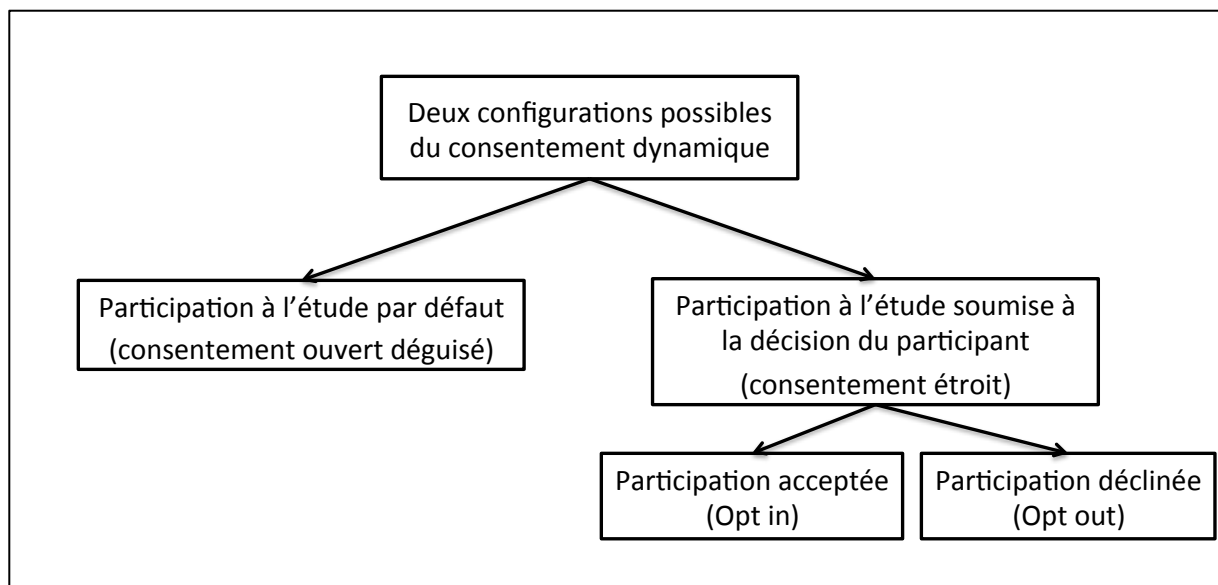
Deux configurations possibles du consentement dynamique

Participation à l'étude par défaut (consentement ouvert déguisé)

Participation à l'étude soumise à la décision du participant (consentement étroit)

Participation acceptée (Opt in)

Participation déclinée (Opt out)